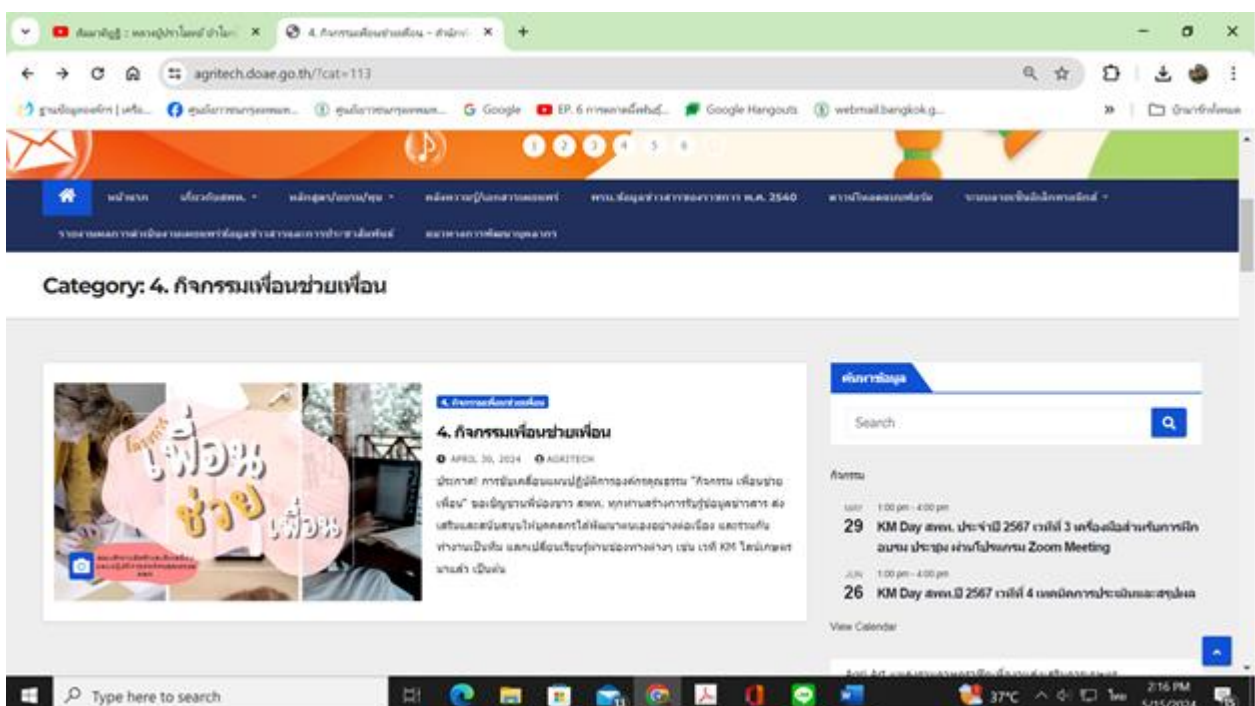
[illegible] × 4. กิจกรรมเพื่อนช่วยเพื่อน - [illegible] × +

agritech.doae.go.th/?cat=113

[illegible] Google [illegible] Google Hangouts webmail.bangkok.g... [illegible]

1 2 3 4 5 6

หน้าแรก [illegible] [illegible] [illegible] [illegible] พ.ศ. 2540 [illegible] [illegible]

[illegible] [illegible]

Category: 4. กิจกรรมเพื่อนช่วยเพื่อน

4. กิจกรรมเพื่อนช่วยเพื่อน

4. กิจกรรมเพื่อนช่วยเพื่อน

APRIL 30, 2024 AGRITECH

ประกาศ! การขับเคลื่อนแผนปฏิบัติการองค์กรคุณธรรม "กิจกรรม เพื่อนช่วยเพื่อน" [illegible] KM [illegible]

เพื่อน ช่วย เพื่อน

ค้นหาข้อมูล

Search

กิจกรรม

MAY 1:00 pm - 4:00 pm
29 KM Day สพท. ประจำปี 2567 ครั้งที่ 3 เครื่องมือสำหรับการฝึกอบรม ประชุม ผ่านโปรแกรม Zoom Meeting

JUN 1:00 pm - 4:00 pm
26 KM Day สพท.ปี 2567 ครั้งที่ 4 เทคนิคการประเมินและสรุปผล

View Calendar

Type here to search

37°C 2:16 PM 5/15/2024